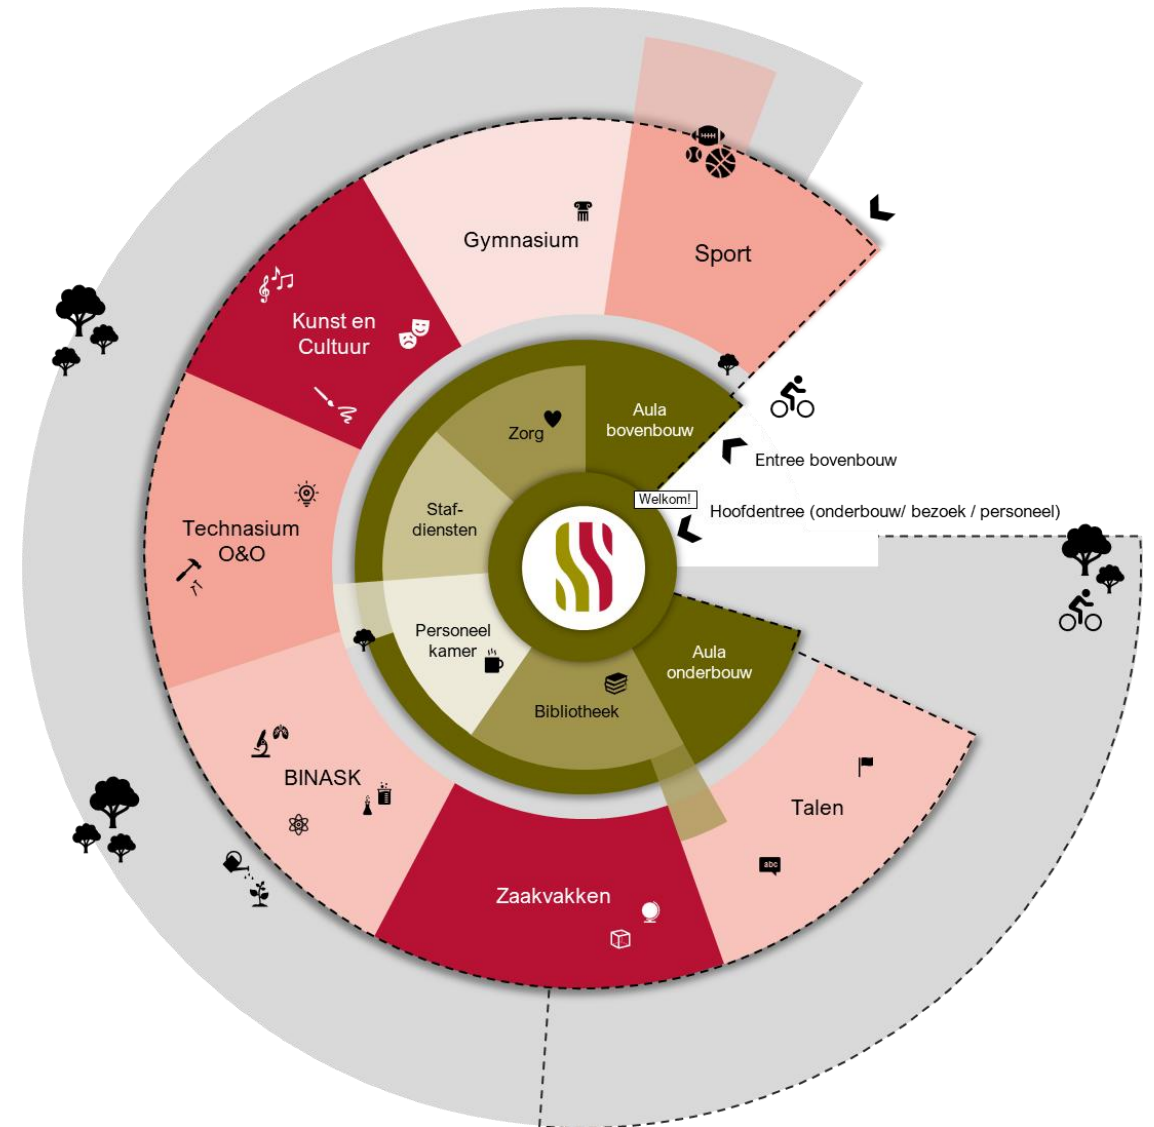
Gymnasium

Sport

Kunst en Cultuur

Zorg

Aula bovenbouw

Entree bovenbouw

Welkom!

Hoofdentree (onderbouw/ bezoek / personeel)

Technasium O&O

Staf-diensten

Personeel kamer

Aula onderbouw

Bibliotheek

BINASK

Talen

abc

Zaakvakken